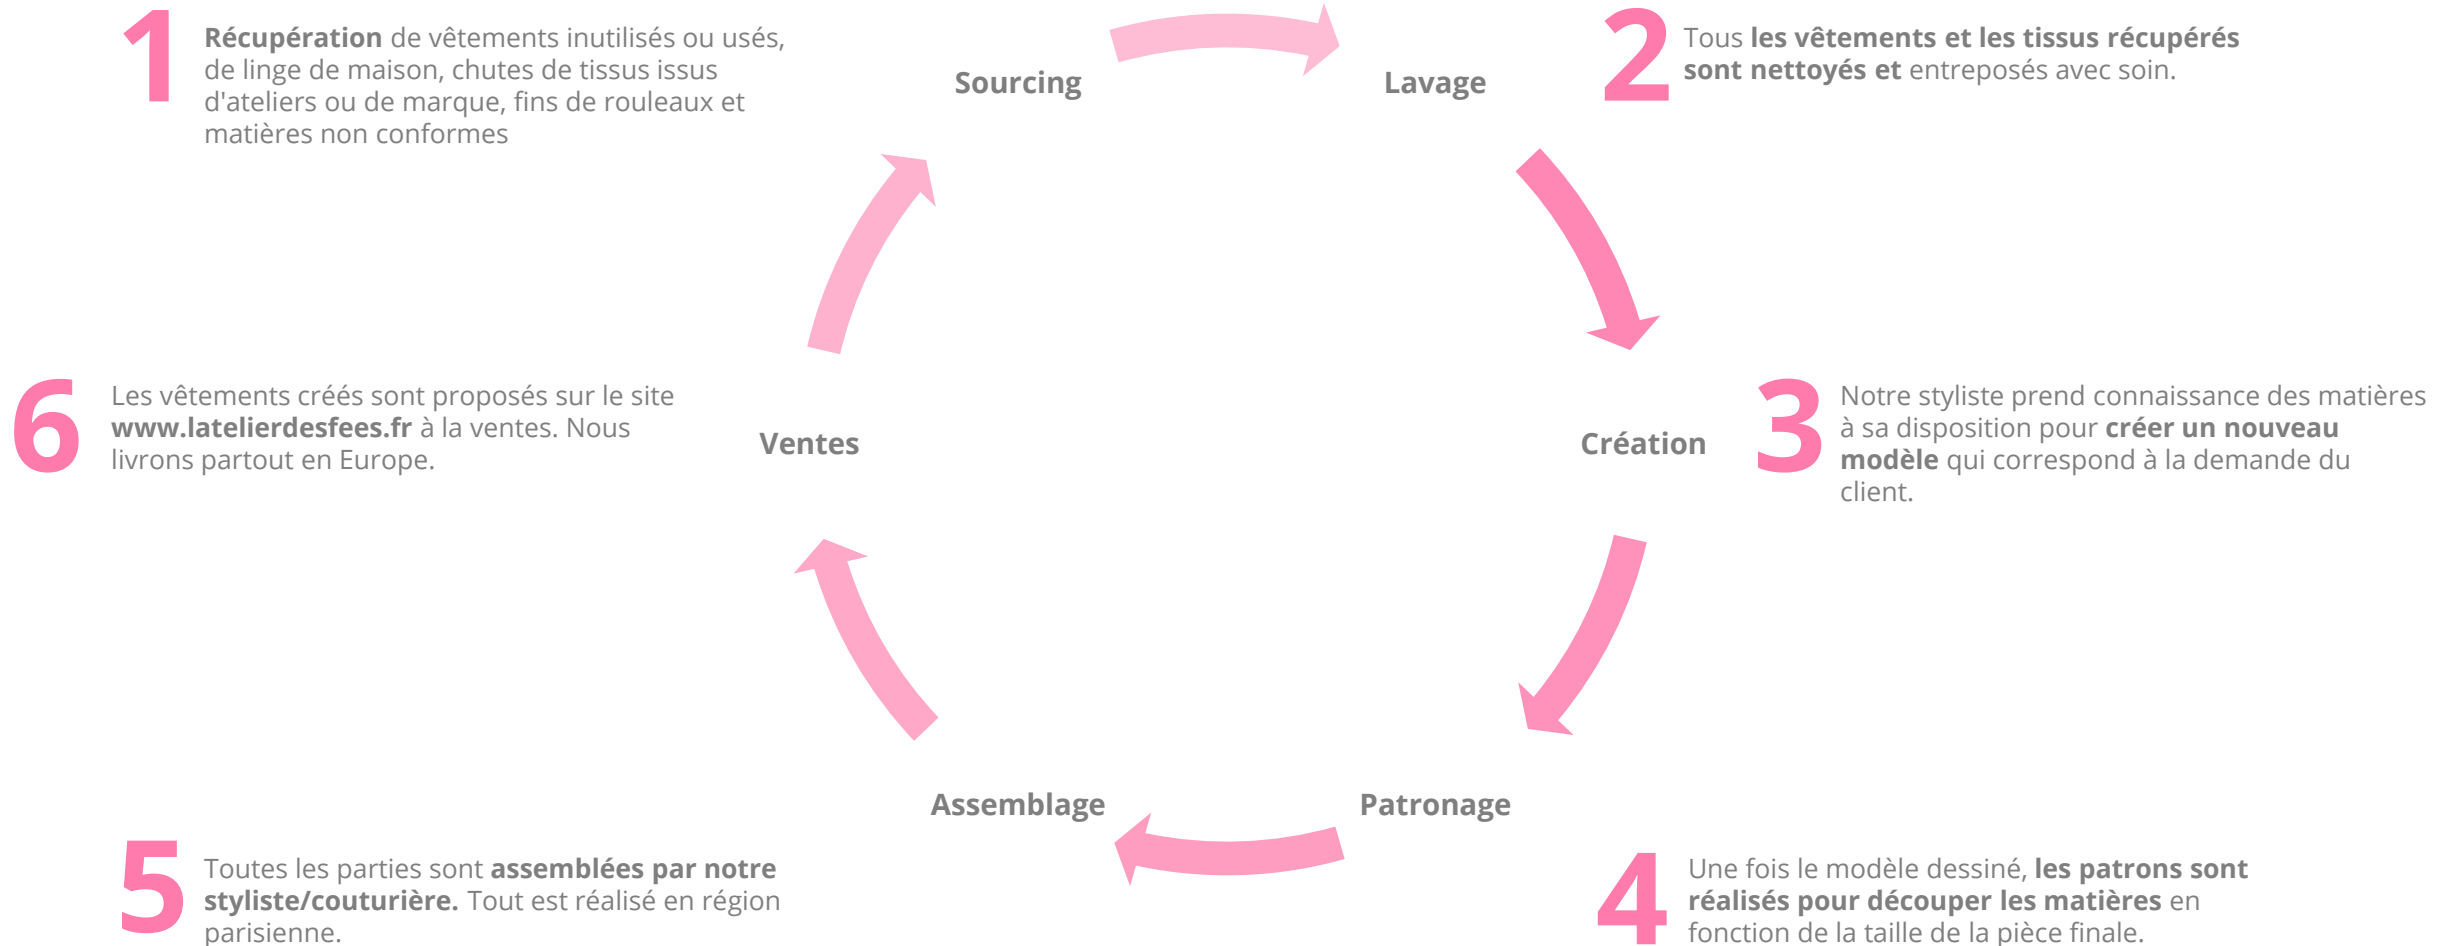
1 Récupération de vêtements inutilisés ou usés, de linge de maison, chutes de tissus issus d'ateliers ou de marque, fins de rouleaux et matières non conformes

Sourcing

Lavage

2 Tous les vêtements et les tissus récupérés sont nettoyés et entreposés avec soin.

6 Les vêtements créés sont proposés sur le site www.latelierdesfees.fr à la ventes. Nous livrons partout en Europe.

Ventes

Création

3 Notre styliste prend connaissance des matières à sa disposition pour créer un nouveau modèle qui correspond à la demande du client.

Assemblage

Patronage

5 Toutes les parties sont assemblées par notre styliste/couturière. Tout est réalisé en région parisienne.

4 Une fois le modèle dessiné, les patrons sont réalisés pour découper les matières en fonction de la taille de la pièce finale.